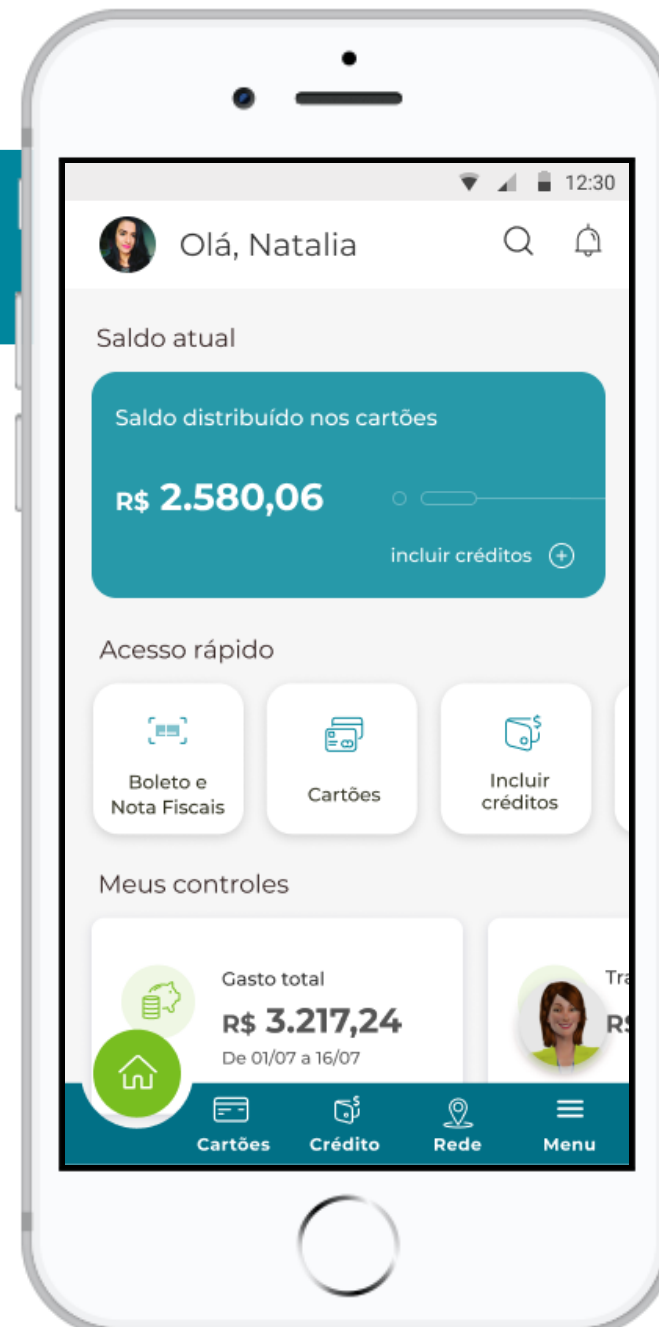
12:30

Olá, Natalia

Saldo atual

Saldo distribuído nos cartões

R$ 2.580,06

incluir créditos

Acesso rápido

Boleto e Nota Fiscais

Cartões

Incluir créditos

Meus controles

Gasto total

R$ 3.217,24

De 01/07 a 16/07

Tra

R$

Cartões

Crédito

Rede

Menu